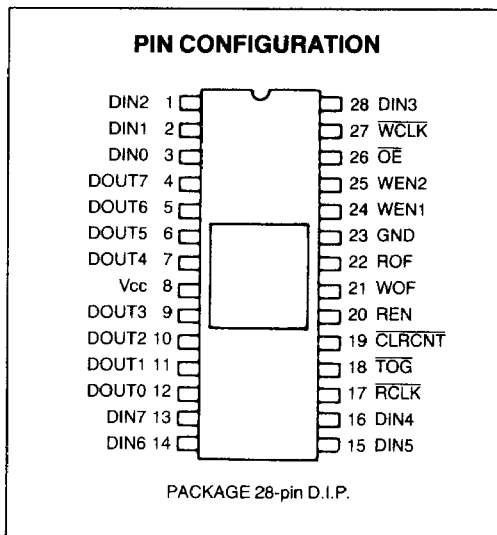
PIN CONFIGURATION

DIN2 1
DIN1 2
DIN0 3
DOUT7 4
DOUT6 5
DOUT5 6
DOUT4 7
Vcc 8
DOUT3 9
DOUT2 10
DOUT1 11
DOUT0 12
DIN7 13
DIN6 14

28 DIN3
27 $\overline{WCLK}$
26 $\overline{OE}$
25 WEN2
24 WEN1
23 GND
22 ROF
21 WOF
20 REN
19 $\overline{CLRCNT}$
18 $\overline{TOG}$
17 $\overline{RCLK}$
16 DIN4
15 DIN5

PACKAGE 28-pin D.I.P.